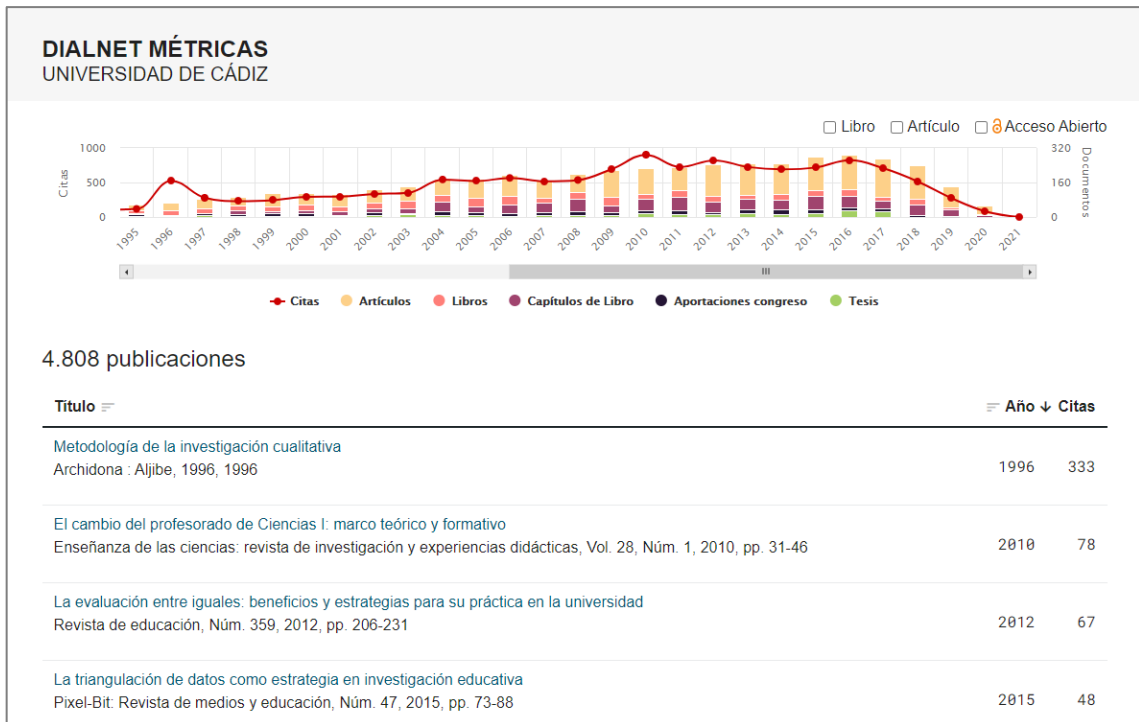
DIALNET MÉTRICAS
UNIVERSIDAD DE CÁDIZ

☐ Libro ☐ Artículo ☐ Acceso Abierto

1000
500
0
Citas

320
160
0
Documentos

1995 1996 1997 1998 1999 2000 2001 2002 2003 2004 2005 2006 2007 2008 2009 2010 2011 2012 2013 2014 2015 2016 2017 2018 2019 2020 2021

III

Citas Artículos Libros Capítulos de Libro Aportaciones congreso Tesis

4.808 publicaciones

| Título | Año ↓ | Citas |
|---|---|---|
| Metodología de la investigación cualitativa<br>Archidona : Aljibe, 1996, 1996 | 1996 | 333 |
| El cambio del profesorado de Ciencias I: marco teórico y formativo<br>Enseñanza de las ciencias: revista de investigación y experiencias didácticas, Vol. 28, Núm. 1, 2010, pp. 31-46 | 2010 | 78 |
| La evaluación entre iguales: beneficios y estrategias para su práctica en la universidad<br>Revista de educación, Núm. 359, 2012, pp. 206-231 | 2012 | 67 |
| La triangulación de datos como estrategia en investigación educativa<br>Pixel-Bit: Revista de medios y educación, Núm. 47, 2015, pp. 73-88 | 2015 | 48 |